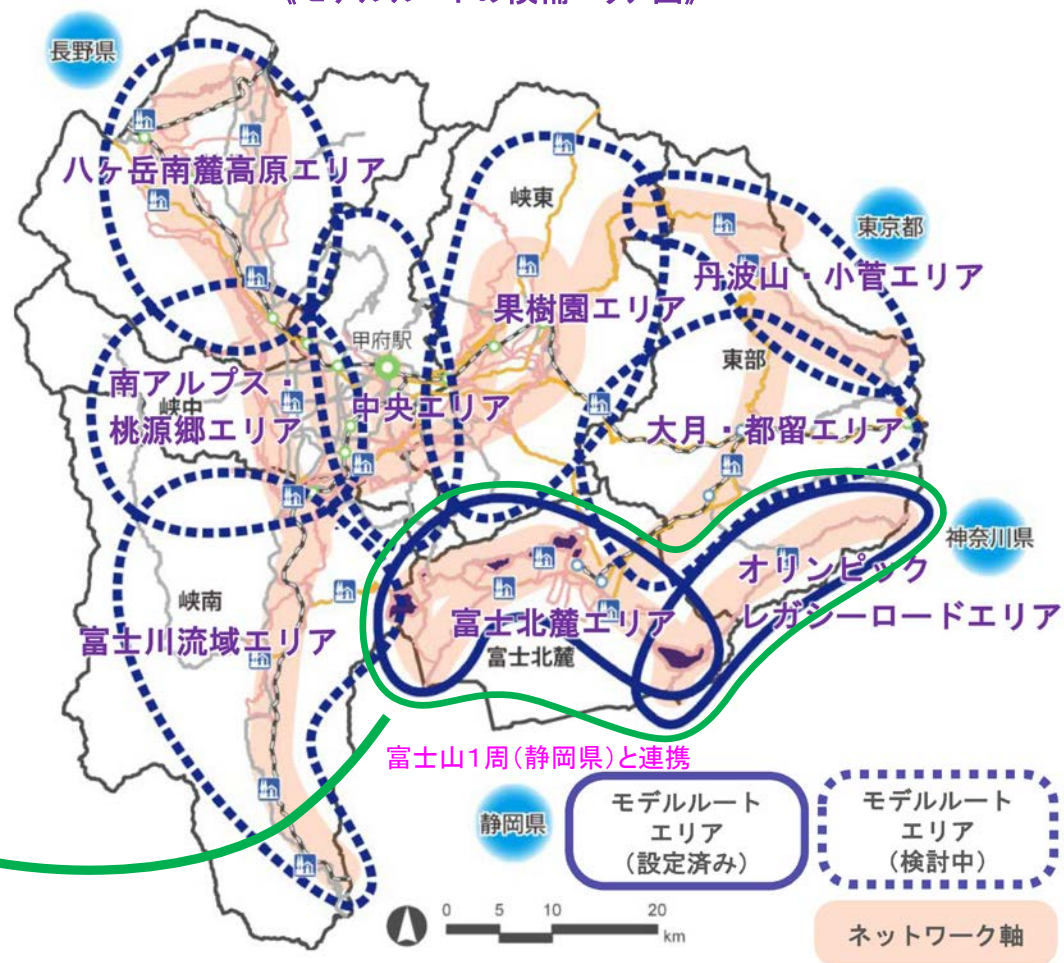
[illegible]

長野県

八ヶ岳南麓高原エリア

峡東

東京都

丹波山・小菅エリア

果樹園エリア

甲府駅

東部

南アルプス・桃源郷エリア

峡中

中央エリア

大月・都留エリア

神奈川県

オリンピックレガシーロードエリア

峡南

富士北麓エリア

富士北麓

富士川流域エリア

富士山1周（静岡県）と連携

静岡県

モデルルートエリア（設定済み）

モデルルートエリア（検討中）

0 5 10 20 km

ネットワーク軸